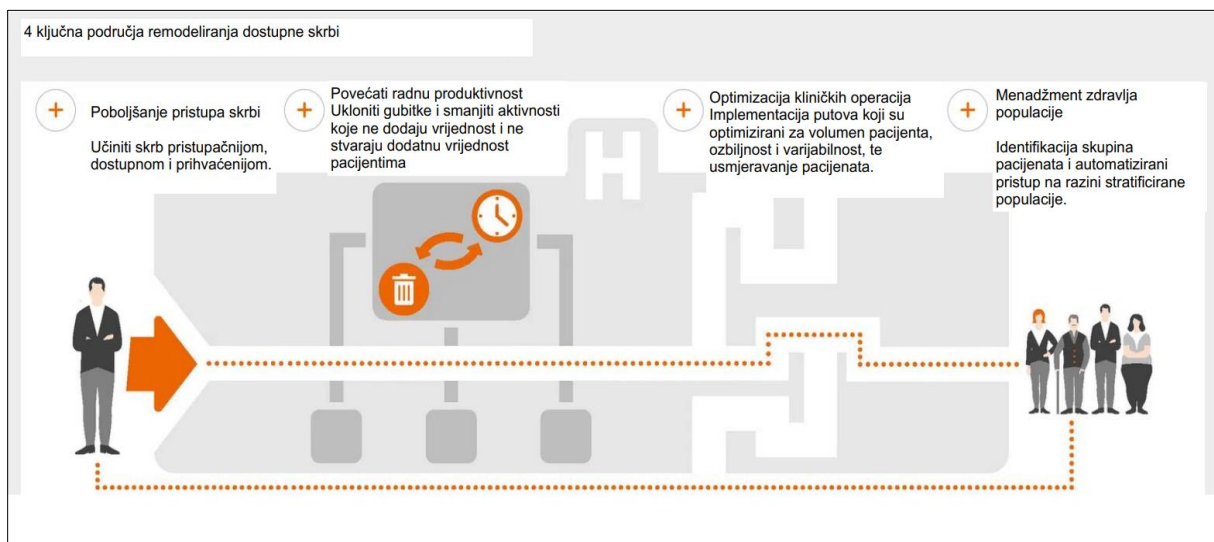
4 ključna područja remodeliranja dostupne skrbi

+ Poboljšanje pristupa skrbi

Učiniti skrb pristupačnijom, dostupnom i prihvaćenijom.

+ Povećati radnu produktivnost
Ukloniti gubitke i smanjiti aktivnosti koje ne dodaju vrijednost i ne stvaraju dodatnu vrijednost pacijentima

+ Optimizacija kliničkih operacija
Implementacija putova koji su optimizirani za volumen pacijenta, ozbiljnost i varijabilnost, te usmjeravanje pacijenata.

+ Menadžment zdravlja populacije

Identifikacija skupina pacijenata i automatizirani pristup na razini stratificirane populacije.